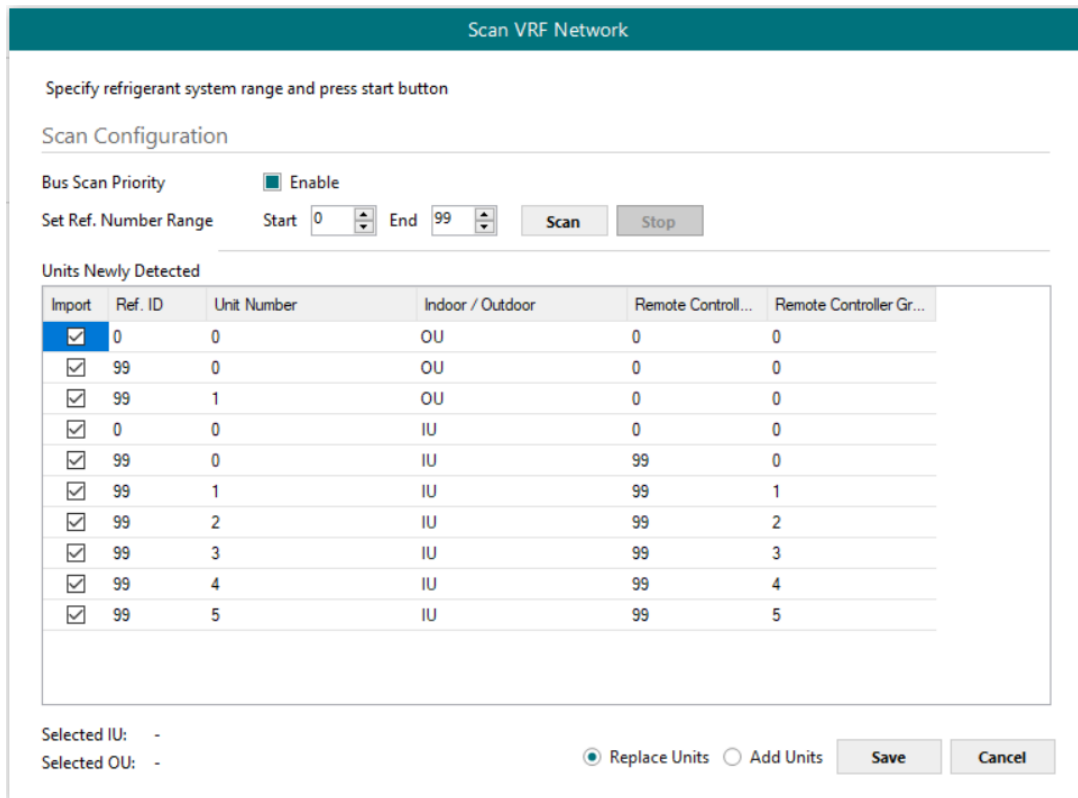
Scan VRF Network

Specify refrigerant system range and press start button

Scan Configuration

Bus Scan Priority  Enable

Set Ref. Number Range  Start 0  End 99  Scan  Stop

Units Newly Detected

| Import | Ref. ID | Unit Number | Indoor / Outdoor | Remote Controll... | Remote Controller Gr... |
|---|---|---|---|---|---|
| ☑ | 0 | 0 | OU | 0 | 0 |
| ☑ | 99 | 0 | OU | 0 | 0 |
| ☑ | 99 | 1 | OU | 0 | 0 |
| ☑ | 0 | 0 | IU | 0 | 0 |
| ☑ | 99 | 0 | IU | 99 | 0 |
| ☑ | 99 | 1 | IU | 99 | 1 |
| ☑ | 99 | 2 | IU | 99 | 2 |
| ☑ | 99 | 3 | IU | 99 | 3 |
| ☑ | 99 | 4 | IU | 99 | 4 |
| ☑ | 99 | 5 | IU | 99 | 5 |

Selected IU: -
Selected OU: -

Replace Units  Add Units  Save  Cancel